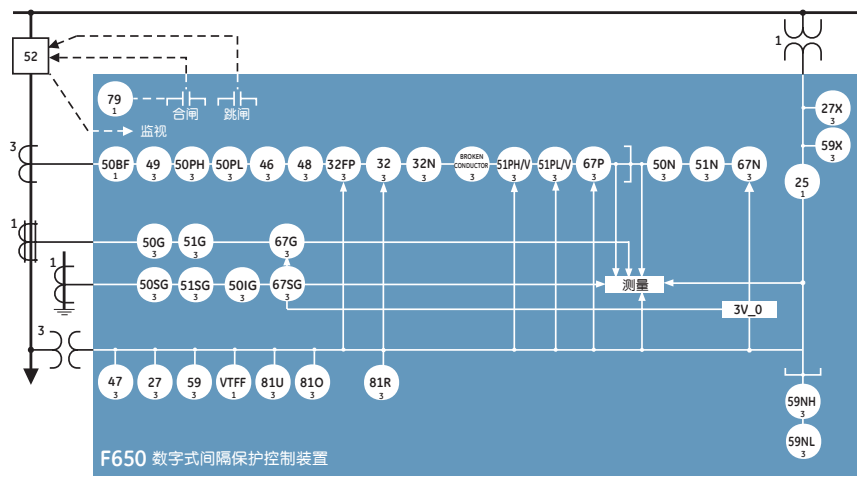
52

3

1

1

3

79
1

合闸

跳闸

监视

50BF
1

49
3

50PH
3

50PL
3

46
3

48
3

32FP
3

32
3

32N
3

BROKEN CONDUCTOR
3

51PH/V
3

51PL/V
3

67P
3

50N
3

51N
3

67N
3

1

27X
3

59X
3

25
1

50G
3

51G
3

67G
3

50SG
3

51SG
3

50IG
3

67SG
3

测量

3V_0

47
3

27
3

59
3

VTFF
1

81U
3

81O
3

81R
3

59NH
3

59NL
3

F650 数字式间隔保护控制装置